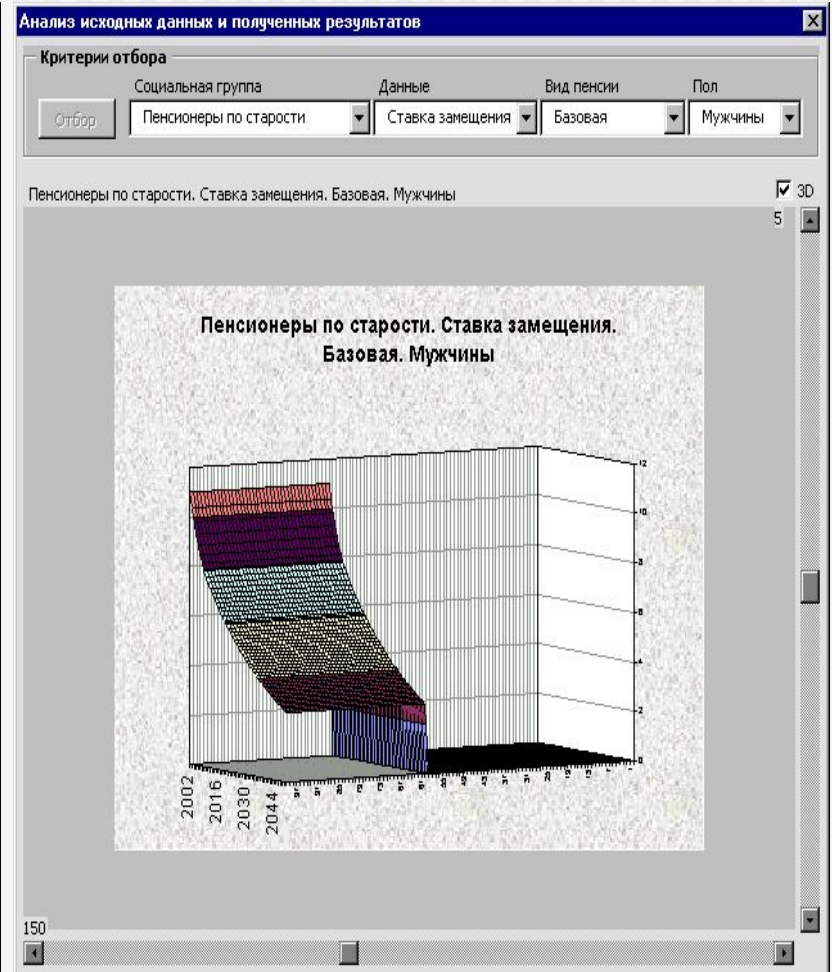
Анализ исходных данных и полученных результатов

Критерии отбора

Отбор

Социальная группа
Пенсионеры по старости

Данные
Ставка замещения

Вид пенсии
Базовая

Пол
Мужчины

Пенсионеры по старости. Ставка замещения. Базовая. Мужчины

3D

5

Пенсионеры по старости. Ставка замещения. Базовая. Мужчины

12
10
8
6
4
2
0

2002
2016
2030
2044

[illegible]

150